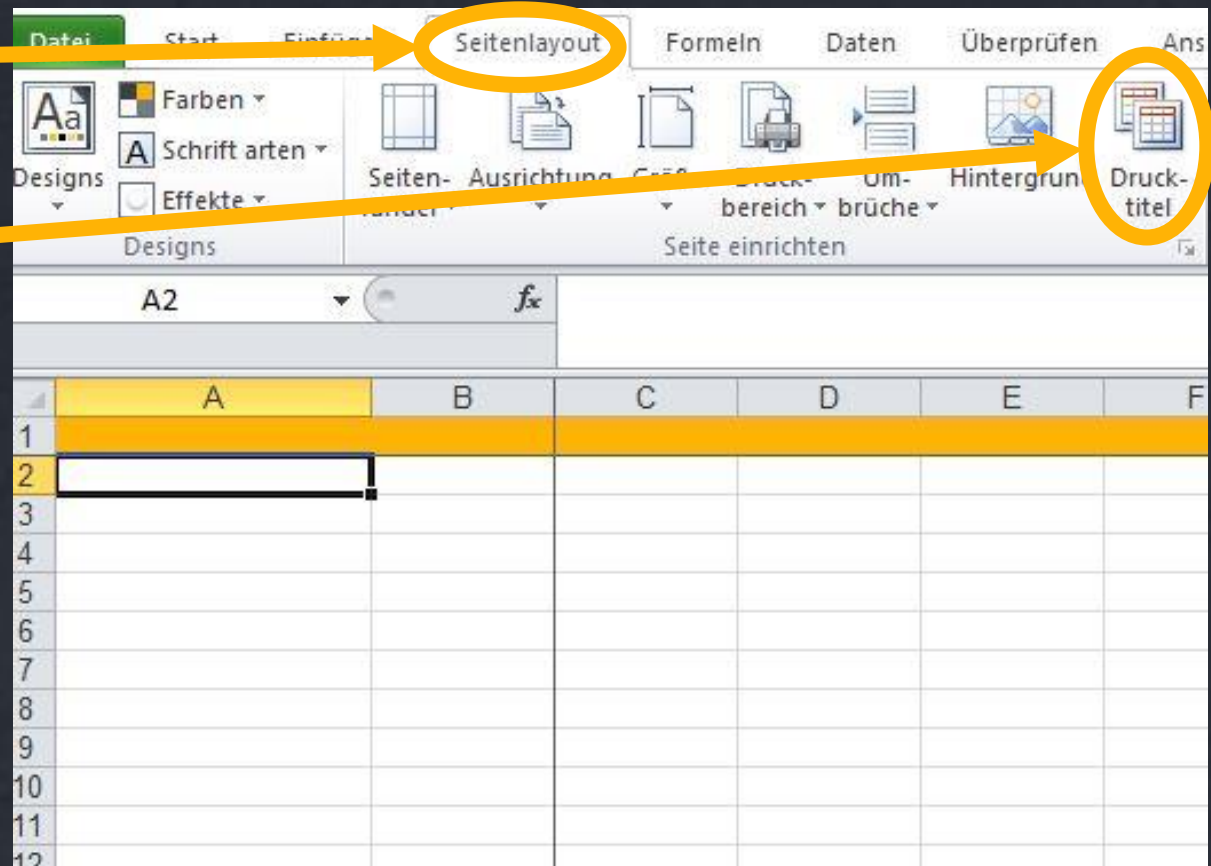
Datei Start Einfüg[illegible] Seitenlayout Formeln Daten Überprüfen Ans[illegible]

Designs
Farben
Schrift arten
Effekte
Designs

Seiten-ränder
Ausrichtung
Größ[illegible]
Druck-bereich
Um-brüche
Hintergrun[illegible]
Druck-titel
Seite einrichten

A2
$f_x$

| | A | B | C | D | E | F |
|---|---|---|---|---|---|---|
| 1 | | | | | | |
| 2 | | | | | | |
| 3 | | | | | | |
| 4 | | | | | | |
| 5 | | | | | | |
| 6 | | | | | | |
| 7 | | | | | | |
| 8 | | | | | | |
| 9 | | | | | | |
| 10 | | | | | | |
| 11 | | | | | | |
| 12 | | | | | | |